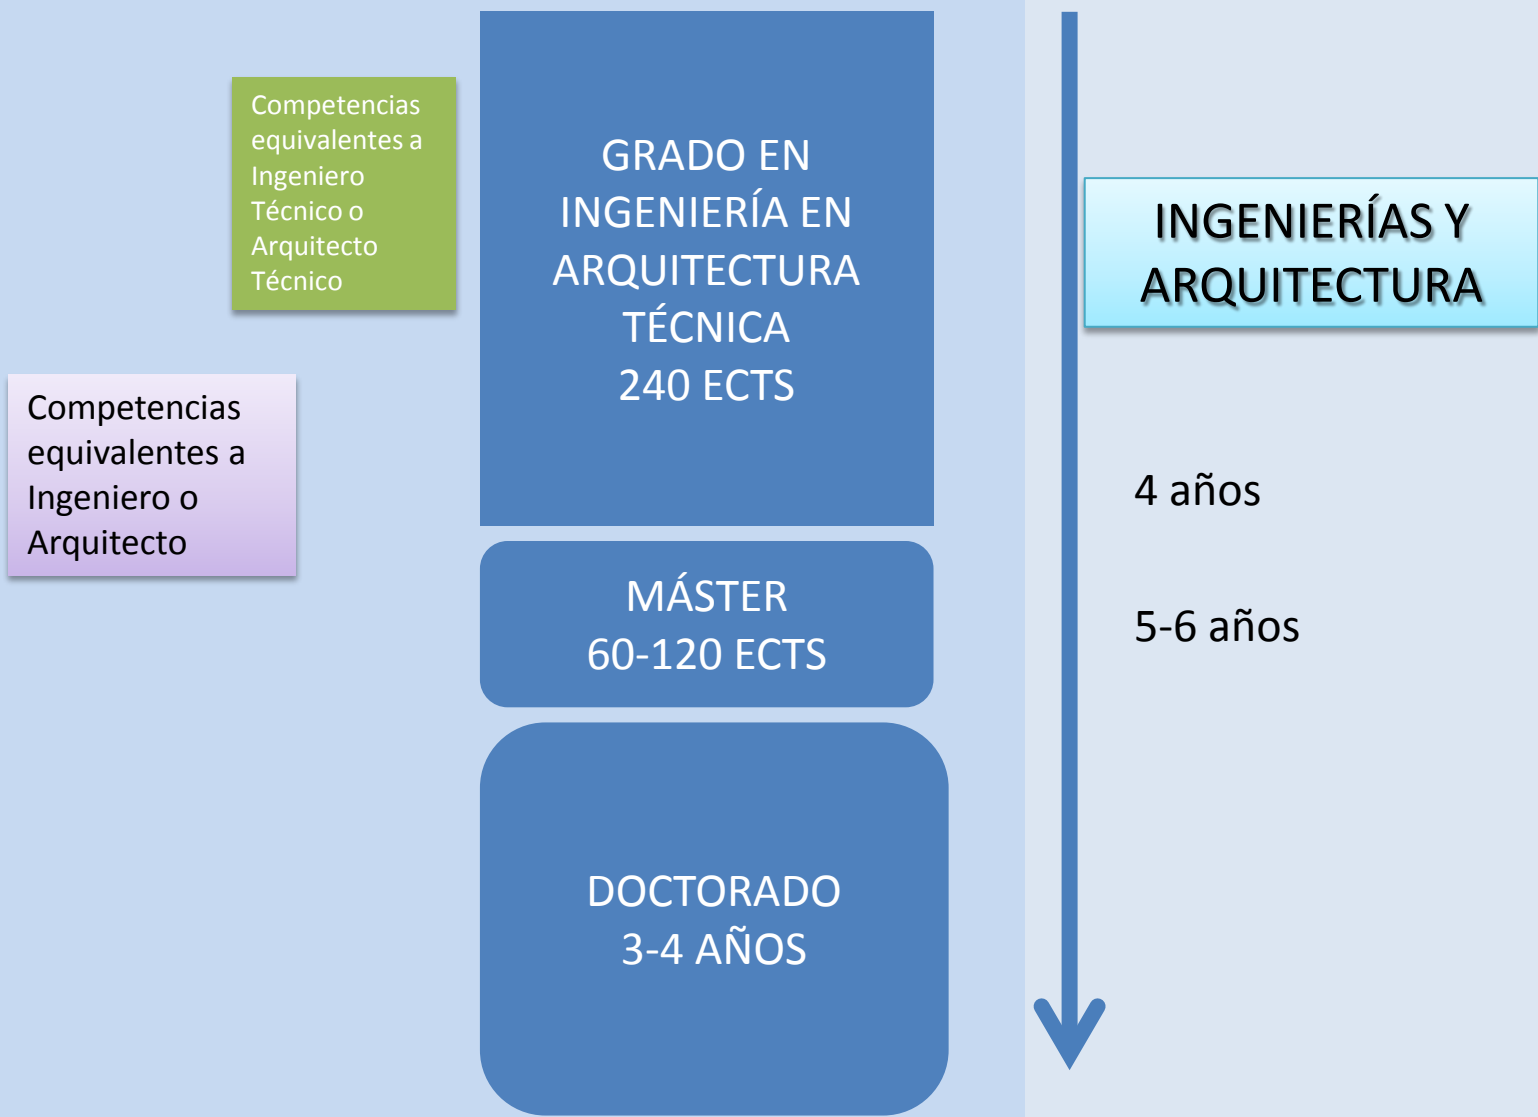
Competencias equivalentes a Ingeniero Técnico o Arquitecto Técnico

GRADO EN INGENIERÍA EN ARQUITECTURA TÉCNICA
240 ECTS

INGENIERÍAS Y ARQUITECTURA

Competencias equivalentes a Ingeniero o Arquitecto

4 años

MÁSTER
60-120 ECTS

5-6 años

DOCTORADO
3-4 AÑOS